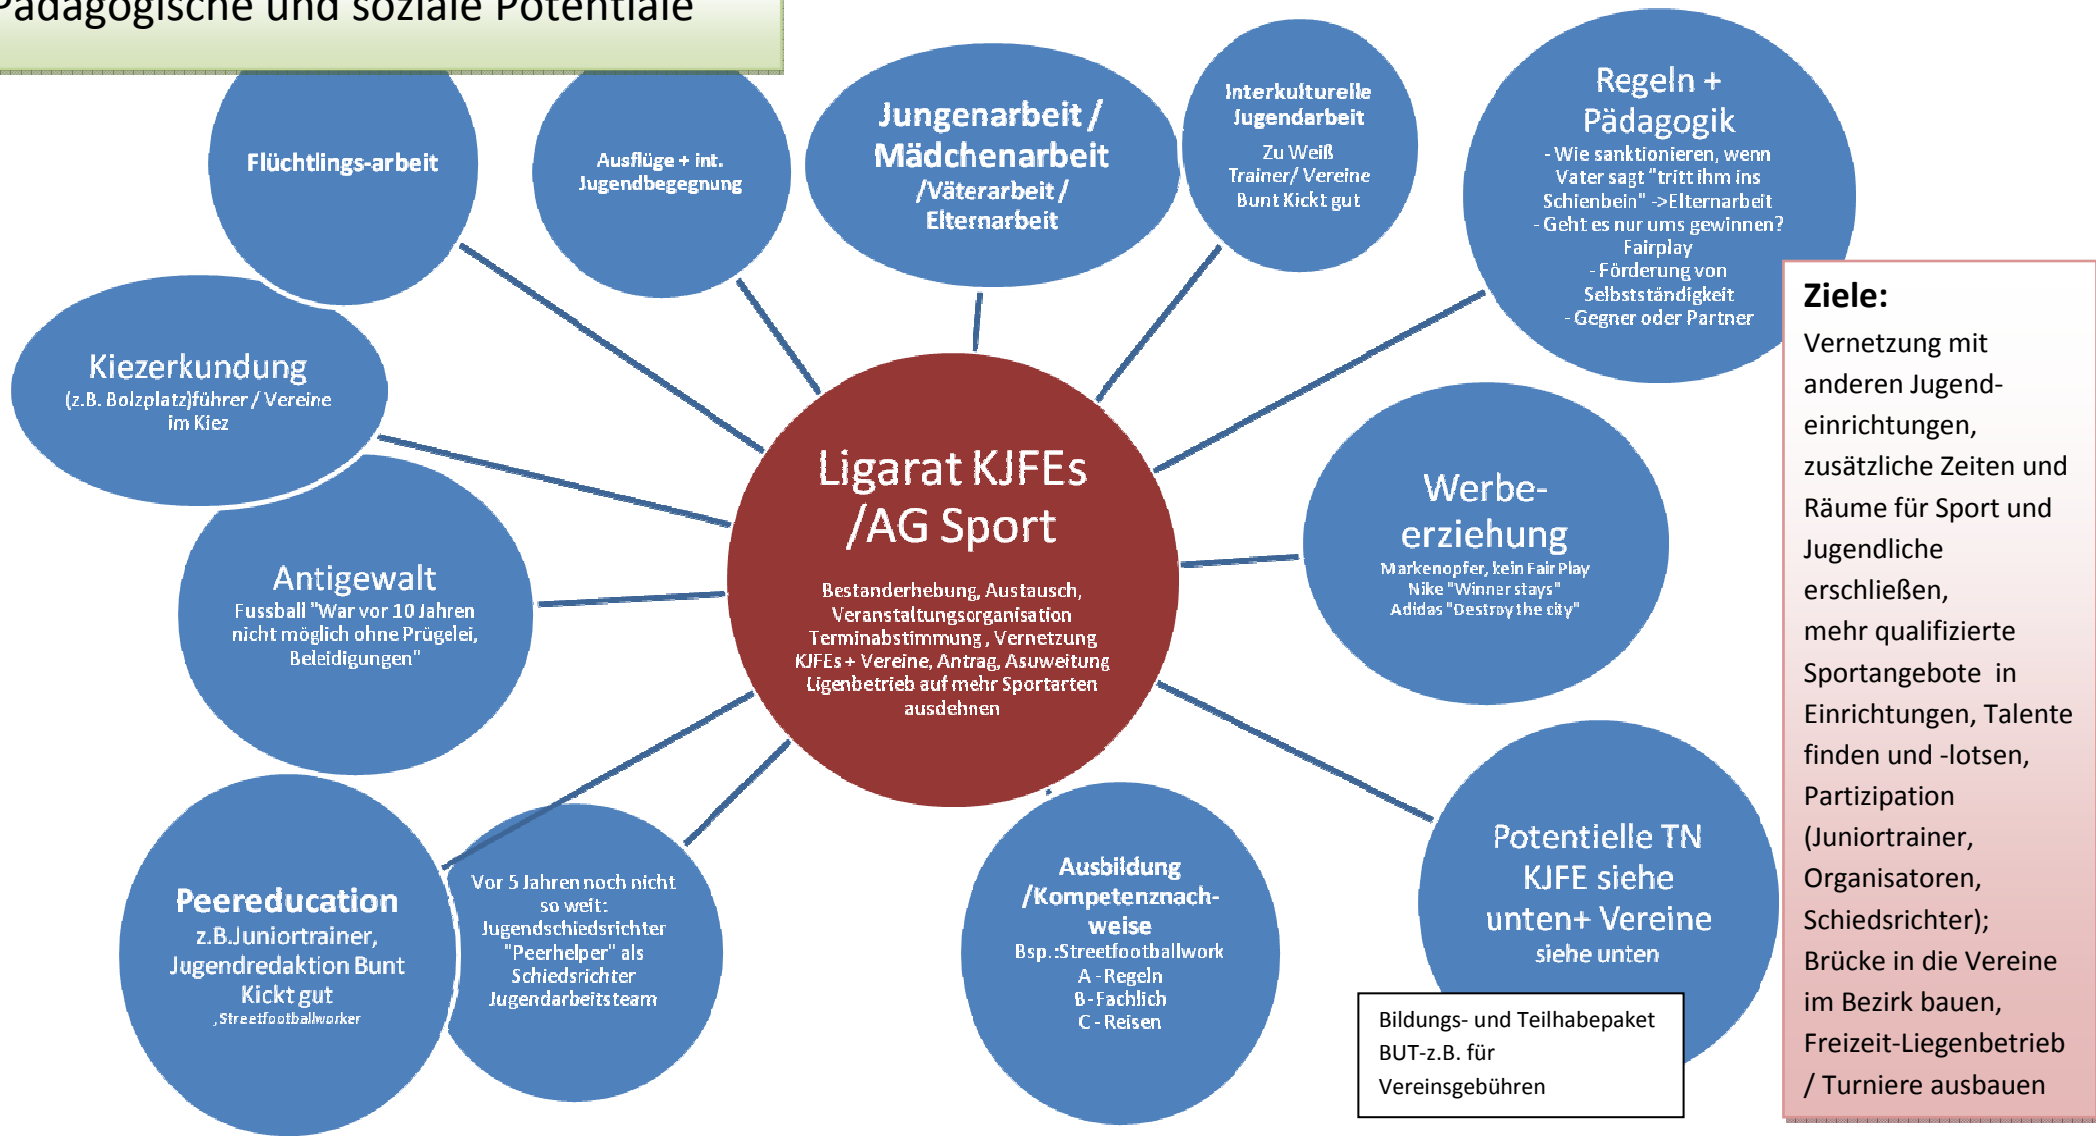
Pädagogische und soziale Potentiale

Flüchtlings-arbeit

Ausflüge + int. Jugendbegegnung

Jungenarbeit / Mädchenarbeit /Väterarbeit / Elternarbeit

Interkulturelle Jugendarbeit
Zu Weiß Trainer/ Vereine Bunt Kickt gut

Regeln + Pädagogik
- Wie sanktionieren, wenn Vater sagt "tritt ihm ins Schienbein" ->Elternarbeit
- Geht es nur ums gewinnen? Fairplay
- Förderung von Selbstständigkeit
- Gegner oder Partner

Kiezerkundung
(z.B. Bolzplatz)führer / Vereine im Kiez

Ligarat KJFEs /AG Sport
Bestanderhebung, Austausch, Veranstaltungsorganisation Terminabstimmung , Vernetzung KJFEs + Vereine, Antrag, Asuweitung Ligenbetrieb auf mehr Sportarten ausdehnen

Antigewalt
Fussball "War vor 10 Jahren nicht möglich ohne Prügelei, Beleidigungen"

Werbe-erziehung
Markenopfer, kein Fair Play
Nike "Winner stays"
Adidas "Destroy the city"

Peereducation
z.B.Juniortrainer, Jugendredaktion Bunt Kickt gut
,Streetfootballworker

Vor 5 Jahren noch nicht so weit:
Jugendschiedsrichter "Peerhelper" als Schiedsrichter Jugendarbeitsteam

Ausbildung /Kompetenznach-weise
Bsp.:Streetfootballwork
A - Regeln
B - Fachlich
C - Reisen

Potentielle TN KJFE siehe unten+ Vereine siehe unten

Bildungs- und Teilhabepaket BUT-z.B. für Vereinsgebühren

Ziele:
Vernetzung mit anderen Jugend-einrichtungen, zusätzliche Zeiten und Räume für Sport und Jugendliche erschließen, mehr qualifizierte Sportangebote in Einrichtungen, Talente finden und -lotsen, Partizipation (Juniortrainer, Organisatoren, Schiedsrichter); Brücke in die Vereine im Bezirk bauen, Freizeit-Liegenbetrieb / Turniere ausbauen